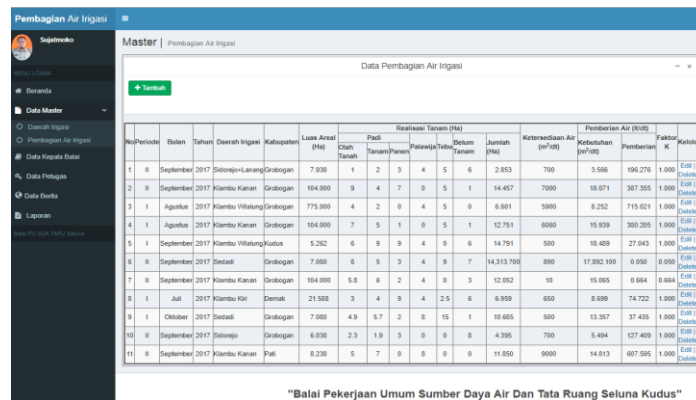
Pembagian Air Irigasi ≡

Sujatmoko

MENU UTAMA

Beranda

Data Master

Daerah Irigasi

Pembagian Air Irigasi

Data Kepala Balai

Data Petugas

Data Berita

Laporan

Balai PU SDA TARU Seruna

Master | Pembagian Air Irigasi

Data Pembagian Air Irigasi

+ Tambah

| No | Periode | Bulan | Tahun | Daerah Irigasi | Kabupaten | Luas Areal (Ha) | Padi: Olah Tanah | Padi: Tanam | Padi: Panen | Palawija | Tebu | Belum Tanam | Jumlah (Ha) | Ketersediaan Air ($m^3$/dt) | Kebutuhan ($m^3$/dt) | Pemberian | Faktor K | Kelola |
|---|---|---|---|---|---|---|---|---|---|---|---|---|---|---|---|---|---|---|
| 1 | II | September | 2017 | Sidorejo+Lanang | Grobogan | 7.938 | 1 | 2 | 3 | 4 | 5 | 6 | 2.853 | 700 | 3.566 | 196.276 | 1.000 | Edit \| Delete |
| 2 | II | September | 2017 | Klambu Kanan | Grobogan | 104.000 | 9 | 4 | 7 | 0 | 5 | 1 | 14.457 | 7000 | 18.071 | 387.355 | 1.000 | Edit \| Delete |
| 3 | I | Agustus | 2017 | Klambu Wilalung | Grobogan | 775.000 | 4 | 2 | 0 | 4 | 5 | 0 | 6.601 | 5900 | 8.252 | 715.021 | 1.000 | Edit \| Delete |
| 4 | I | Agustus | 2017 | Klambu Kanan | Grobogan | 104.000 | 7 | 5 | 1 | 0 | 5 | 1 | 12.751 | 6060 | 15.939 | 380.205 | 1.000 | Edit \| Delete |
| 5 | I | September | 2017 | Klambu Wilalung | Kudus | 5.262 | 6 | 9 | 9 | 4 | 0 | 6 | 14.791 | 500 | 18.489 | 27.043 | 1.000 | Edit \| Delete |
| 6 | II | September | 2017 | Sedadi | Grobogan | 7.080 | 8 | 5 | 3 | 4 | 9 | 7 | 14,313.700 | 890 | 17,892.100 | 0.050 | 0.050 | Edit \| Delete |
| 7 | II | September | 2017 | Klambu Kanan | Grobogan | 104.000 | 5.8 | 6 | 2 | 4 | 0 | 3 | 12.052 | 10 | 15.065 | 0.664 | 0.664 | Edit \| Delete |
| 8 | I | Juli | 2017 | Klambu Kiri | Demak | 21.588 | 3 | 4 | 9 | 4 | 2.5 | 6 | 6.959 | 650 | 8.699 | 74.722 | 1.000 | Edit \| Delete |
| 9 | I | Oktober | 2017 | Sedadi | Grobogan | 7.080 | 4.9 | 5.7 | 2 | 8 | 15 | 1 | 10.685 | 500 | 13.357 | 37.435 | 1.000 | Edit \| Delete |
| 10 | II | September | 2017 | Sidorejo | Grobogan | 6.038 | 2.3 | 1.9 | 3 | 0 | 0 | 0 | 4.395 | 700 | 5.494 | 127.409 | 1.000 | Edit \| Delete |
| 11 | II | September | 2017 | Klambu Kanan | Pati | 8.238 | 5 | 7 | 0 | 8 | 0 | 0 | 11.850 | 9000 | 14.813 | 607.595 | 1.000 | Edit \| Delete |

Realisasi Tanam (Ha) · Padi · Pemberian Air (lt/dt)

"Balai Pekerjaan Umum Sumber Daya Air Dan Tata Ruang Seluna Kudus"